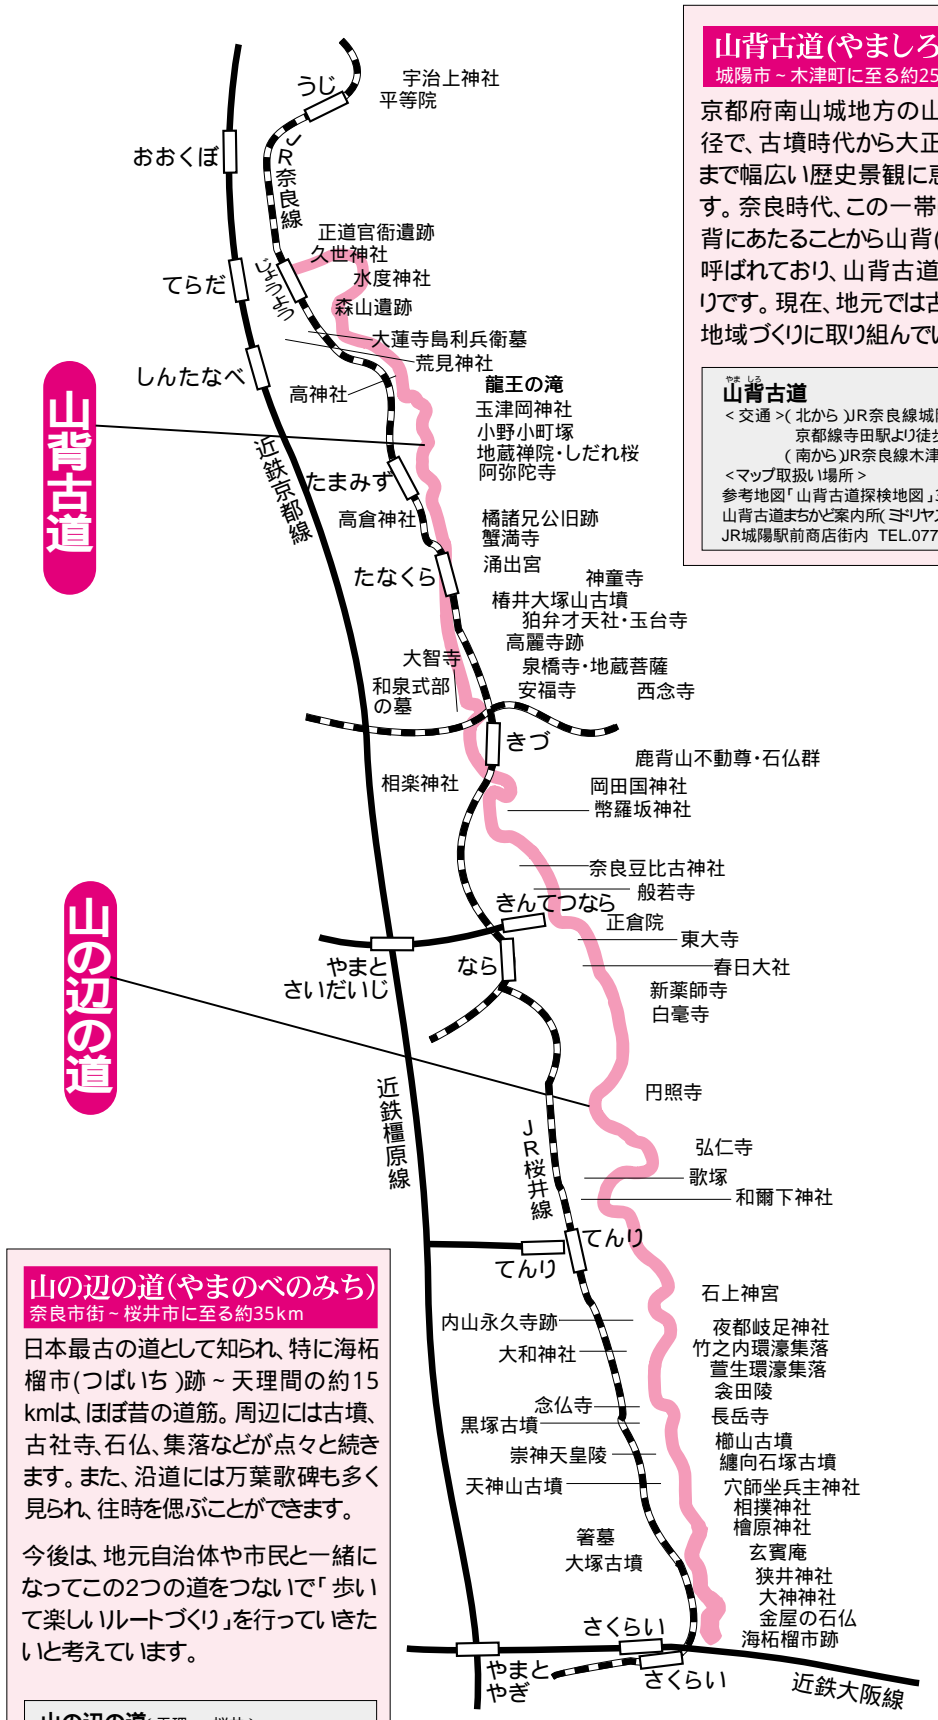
山背古道(やましろ
城陽市～木津町に至る約25

京都府南山城地方の山
径で、古墳時代から大正
まで幅広い歴史景観に恵
す。奈良時代、この一帯
背にあたることから山背(
呼ばれており、山背古道
りです。現在、地元では古
地域づくりに取り組んでい

やましろ
山背古道
＜交通＞(北から)JR奈良線城
京都線寺田駅より徒
(南から)JR奈良線木津
＜マップ取扱い場所＞
参考地図「山背古道探検地図」
山背古道まちかど案内所(ミドリヤ
JR城陽駅前商店街内 TEL.077

うじ
宇治上神社
平等院
おおくぼ
JR奈良線
正道官衙遺跡
久世神社
水度神社
てらだ
じょうよう
森山遺跡
大蓮寺島利兵衛墓
荒見神社
しんたなべ
高神社
龍王の滝
玉津岡神社
小野小町塚
地蔵禅院・しだれ桜
阿弥陀寺
近鉄京都線
たまみず
高倉神社
橘諸兄公旧跡
蟹満寺
涌出宮
たなくら
神童寺
椿井大塚山古墳
狛弁才天社・玉台寺
高麗寺跡
大智寺
泉橋寺・地蔵菩薩
和泉式部の墓
安福寺
西念寺
きづ
鹿背山不動尊・石仏群
相楽神社
岡田国神社
幣羅坂神社
奈良豆比古神社
般若寺
きんてつなら
正倉院
東大寺
やまとさいだいじ
なら
春日大社
新薬師寺
白毫寺
円照寺
近鉄橿原線
JR桜井線
弘仁寺
歌塚
和爾下神社
てんり
てんり
石上神宮
内山永久寺跡
夜都岐足神社
大和神社
竹之内環濠集落
萱生環濠集落
衾田陵
念仏寺
黒塚古墳
長岳寺
櫛山古墳
崇神天皇陵
纏向石塚古墳
天神山古墳
穴師坐兵主神社
相撲神社
檜原神社
箸墓
玄賓庵
大塚古墳
狭井神社
大神神社
さくらい
金屋の石仏
海柘榴市跡
やまとやぎ
さくらい
近鉄大阪線

山背古道

山の辺の道

山の辺の道(やまのべのみち)
奈良市街～桜井市に至る約35km

日本最古の道として知られ、特に海柘榴市(つばいち)跡～天理間の約15kmは、ほぼ昔の道筋。周辺には古墳、古社寺、石仏、集落などが点々と続きます。また、沿道には万葉歌碑も多く見られ、往時を偲ぶことができます。

今後は、地元自治体や市民と一緒になってこの2つの道をつないで「歩いて楽しいルートづくり」を行っていきたいと考えています。

山の辺の道(天理～桜井)